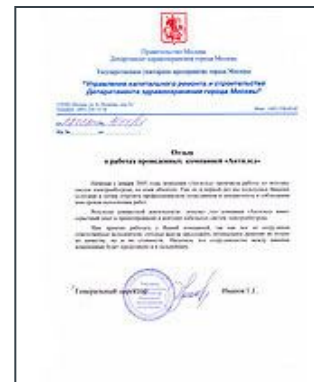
Правительство Москвы
Департамент здравоохранения города Москвы

Государственное унитарное предприятие города Москвы
"Управление капитального ремонта и строительства Департамента здравоохранения города Москвы"

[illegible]

Отзыв
о работах проведенных компанией «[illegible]»

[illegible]

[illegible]

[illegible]

Генеральный директор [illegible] Иванов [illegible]